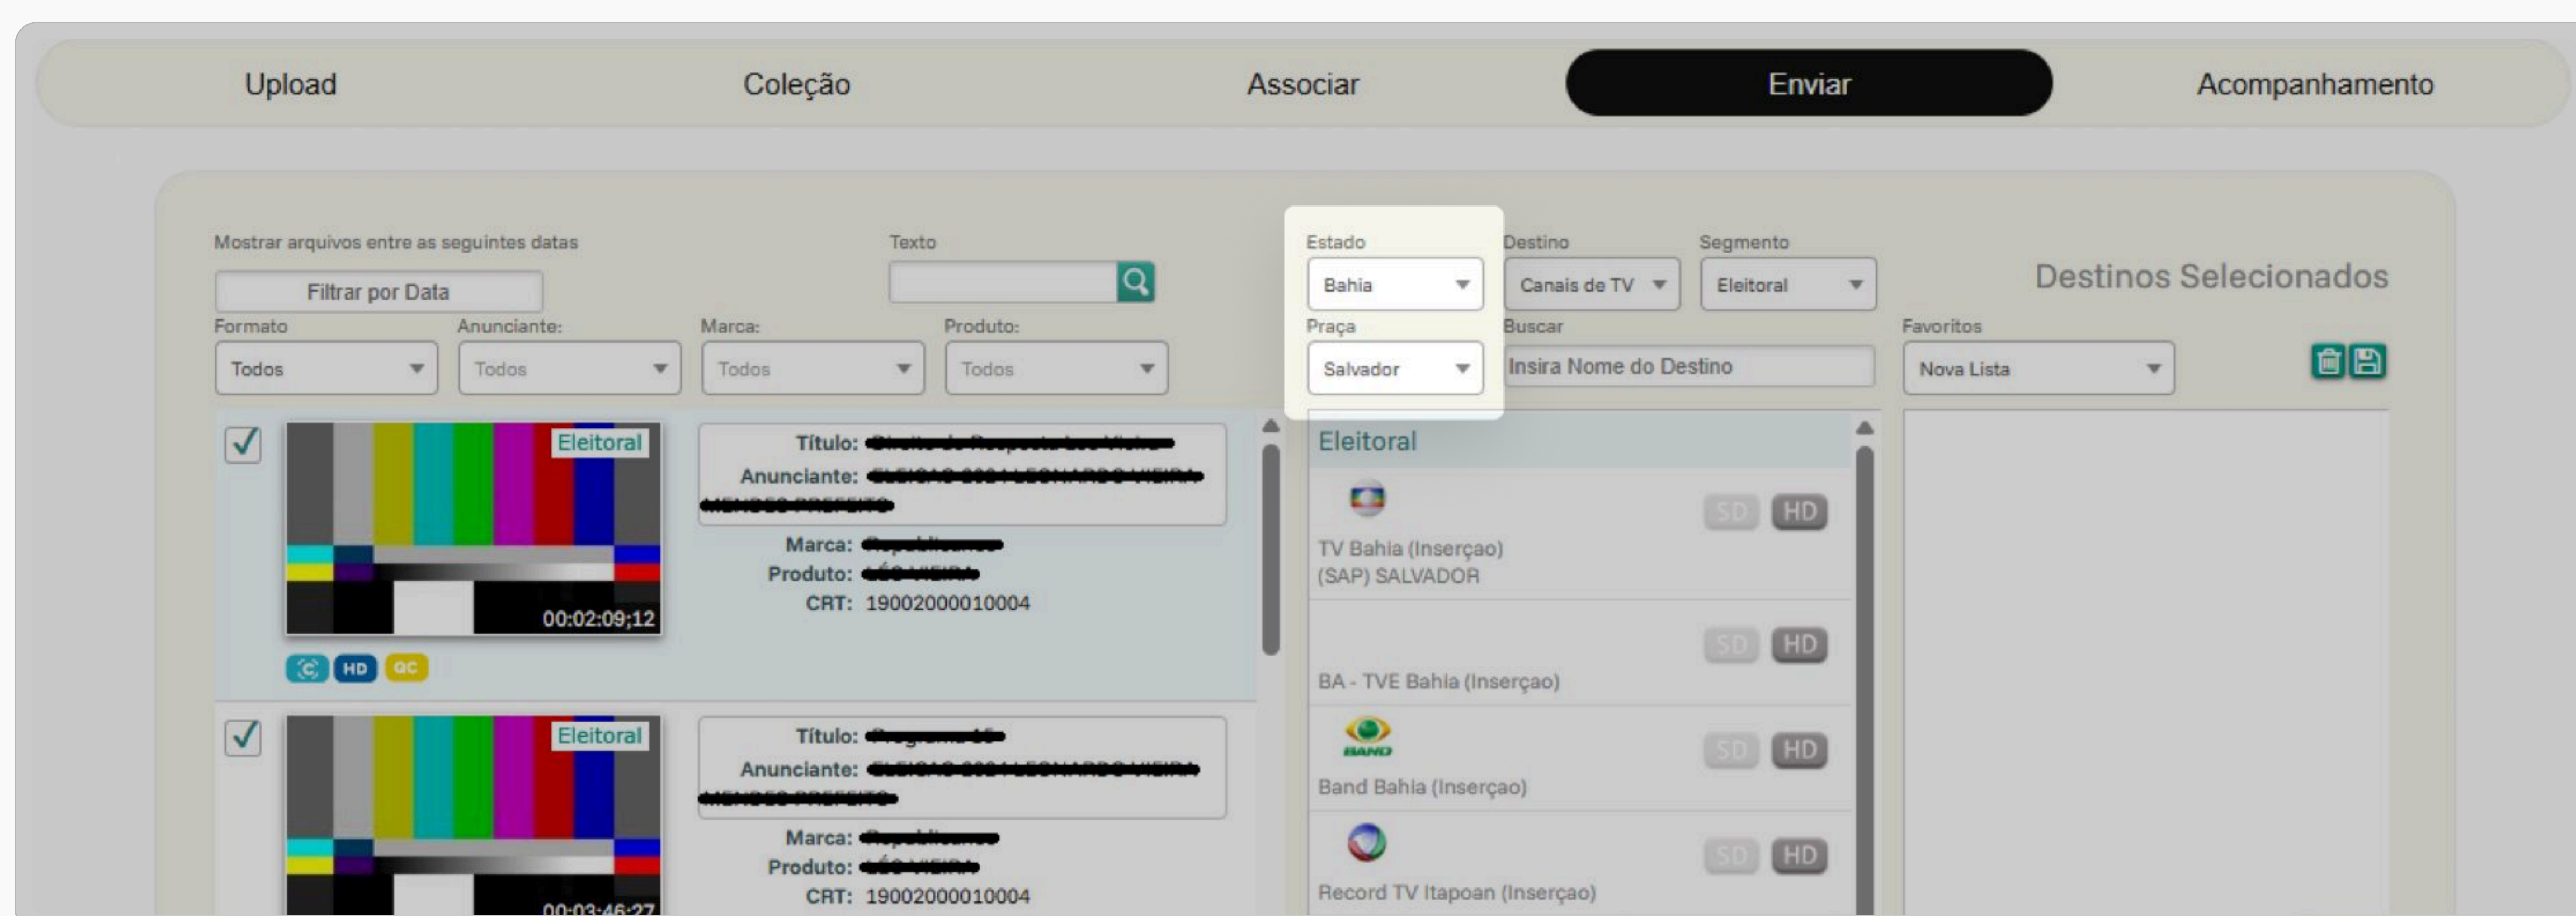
Upload Coleção Associar Enviar Acompanhamento

Mostrar arquivos entre as seguintes datas
Filtrar por Data
Texto
Estado
Bahia
Destino
Canais de TV
Segmento
Eleitoral
Destinos Selecionados
Formato
Todos
Anunciante:
Todos
Marca:
Todos
Produto:
Todos
Praça
Salvador
Buscar
Insira Nome do Destino
Favoritos
Nova Lista

Eleitoral
00:02:09;12
Título: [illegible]
Anunciante: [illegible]
Marca: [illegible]
Produto: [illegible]
CRT: 19002000010004
HD QC

Eleitoral
SD HD
TV Bahia (Inserçao) (SAP) SALVADOR
SD HD
BA - TVE Bahia (Inserçao)
BAND
SD HD
Band Bahia (Inserçao)
SD HD
Record TV Itapoan (Inserçao)

Eleitoral
00:03:46:27
Título: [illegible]
Anunciante: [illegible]
Marca: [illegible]
Produto: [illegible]
CRT: 19002000010004